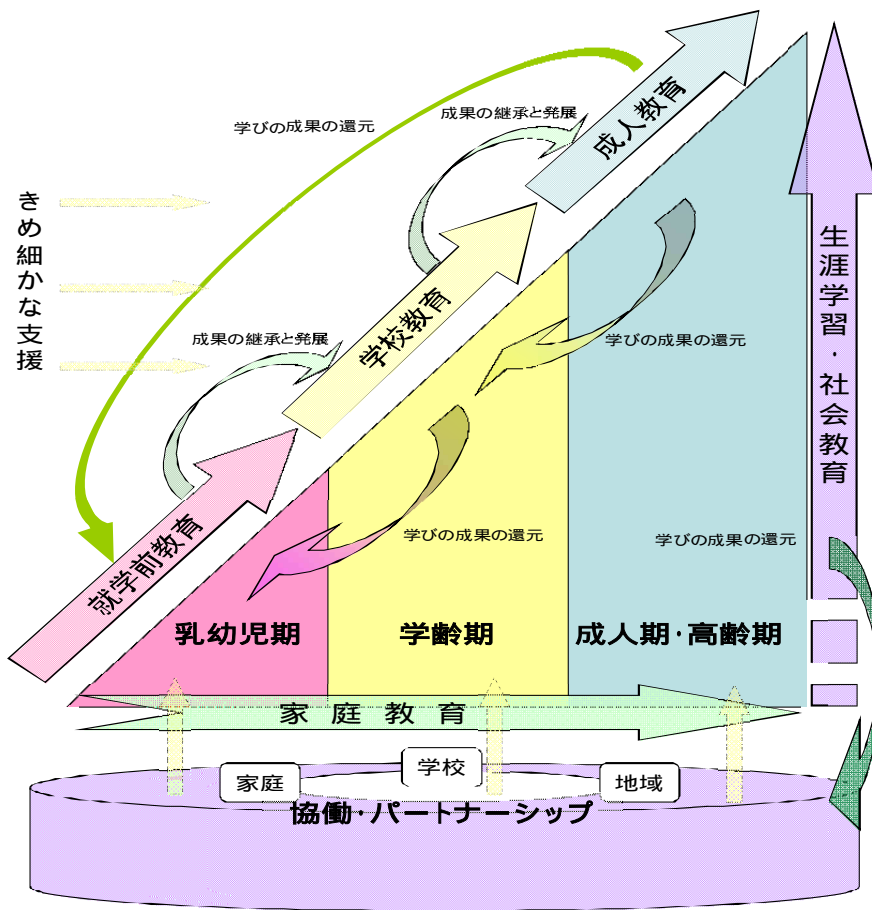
きめ細かな支援

学びの成果の還元

成果の継承と発展

成人教育

学校教育

成果の継承と発展

学びの成果の還元

就学前教育

学びの成果の還元

学びの成果の還元

生涯学習・社会教育

乳幼児期

学齢期

成人期・高齢期

家庭教育

家庭

学校

地域

協働・パートナーシップ